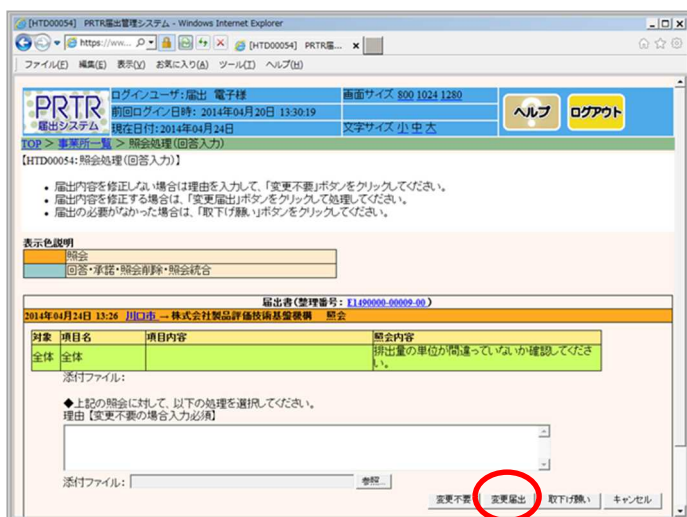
[HTD00054] PRTR届出管理システム - Windows Internet Explorer

https://ww... [HTD00054] PRTR届...

ファイル(F) 編集(E) 表示(V) お気に入り(A) ツール(T) ヘルプ(H)

PRTR 届出システム

ログインユーザ:届出 電子様
前回ログイン日時: 2014年04月20日 13:30:19
現在日付: 2014年04月24日

画面サイズ 800 1024 1280
文字サイズ 小 中 大

ヘルプ ログアウト

TOP > 事業所一覧 > 照会処理(回答入力)

【HTD00054: 照会処理(回答入力)】

• 届出内容を修正しない場合は理由を入力して、「変更不要」ボタンをクリックしてください。
• 届出内容を修正する場合は、「変更届出」ボタンをクリックして処理してください。
• 届出の必要がなかった場合は、「取下げ願い」ボタンをクリックしてください。

表示色説明

| | 照会 |
|---|---|
| | 回答・承諾・照会削除・照会統合 |

届出書(整理番号: E1490000-00009-00)

2014年04月24日 13:26 川口市 → 株式会社製品評価技術基盤機構 照会

| 対象 | 項目名 | 項目内容 | 照会内容 |
|---|---|---|---|
| 全体 | 全体 | | 排出量の単位が間違っていないか確認してください。 |

添付ファイル:

◆上記の照会に対して、以下の処理を選択してください。
理由【変更不要の場合入力必須】

添付ファイル: 参照...

変更不要 変更届出 取下げ願い キャンセル